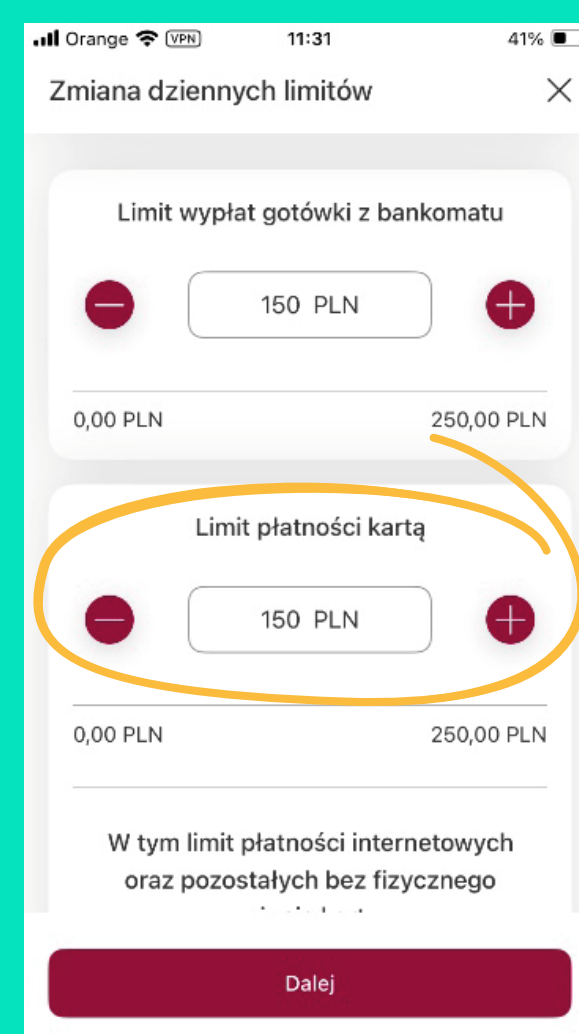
Orange VPN 11:31 41%

Zmiana dziennych limitów

Limit wypłat gotówki z bankomatu

150 PLN

0,00 PLN 250,00 PLN

Limit płatności kartą

150 PLN

0,00 PLN 250,00 PLN

W tym limit płatności internetowych oraz pozostałych bez fizycznego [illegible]

Dalej